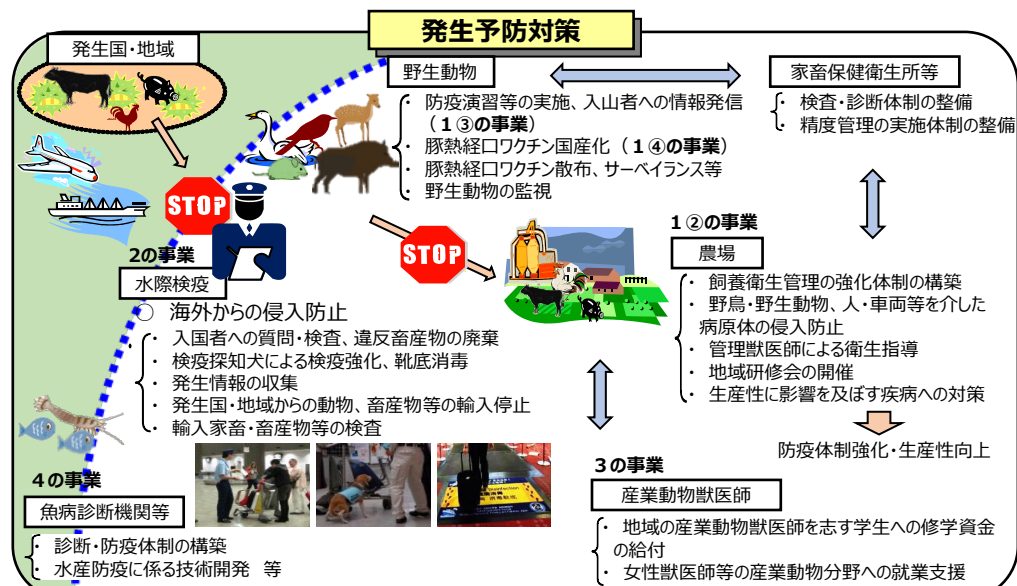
発生予防対策

発生国・地域

野生動物

・防疫演習等の実施、入山者への情報発信（１③の事業）
・豚熱経口ワクチン国産化（１④の事業）
・豚熱経口ワクチン散布、サーベイランス等
・野生動物の監視

家畜保健衛生所等

・検査・診断体制の整備
・精度管理の実施体制の整備

STOP

STOP

２の事業

水際検疫

○ 海外からの侵入防止

・入国者への質問・検査、違反畜産物の廃棄
・検疫探知犬による検疫強化、靴底消毒
・発生情報の収集
・発生国・地域からの動物、畜産物等の輸入停止
・輸入家畜・畜産物等の検査

１②の事業

農場

・飼養衛生管理の強化体制の構築
・野鳥・野生動物、人・車両等を介した病原体の侵入防止
・管理獣医師による衛生指導
・地域研修会の開催
・生産性に影響を及ぼす疾病への対策

防疫体制強化・生産性向上

３の事業

産業動物獣医師

・地域の産業動物獣医師を志す学生への修学資金の給付
・女性獣医師等の産業動物分野への就業支援

４の事業

魚病診断機関等

・診断・防疫体制の構築
・水産防疫に係る技術開発　等